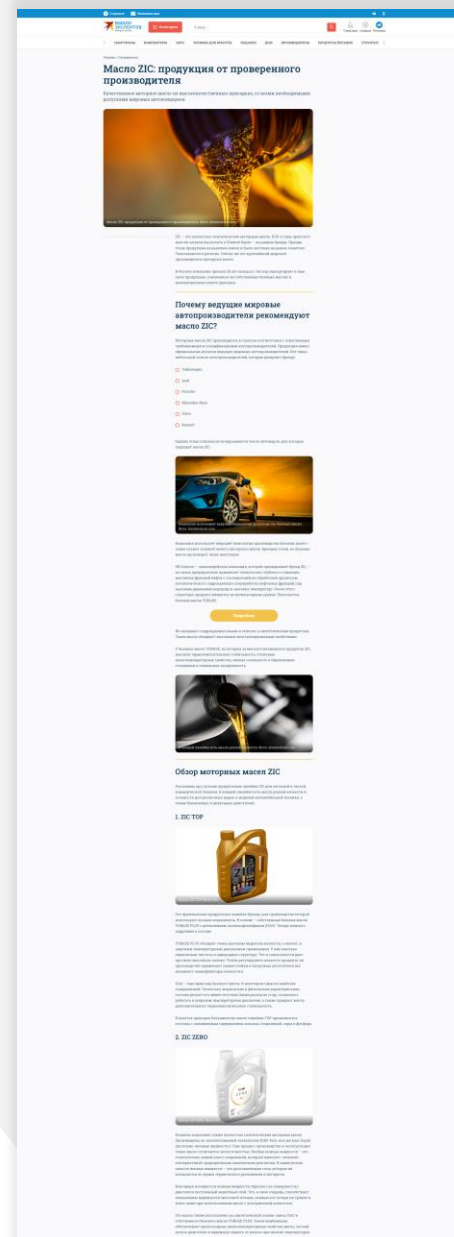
Масло ZIC: продукция от проверенного производителя

Почему ведущие мировые автопроизводители рекомендуют масло ZIC?

Volkswagen

Audi

Porsche

Mercedes-Benz

Volvo

Renault

Подробнее

Обзор моторных масел ZIC

1. ZIC TOP

2. ZIC ZERO